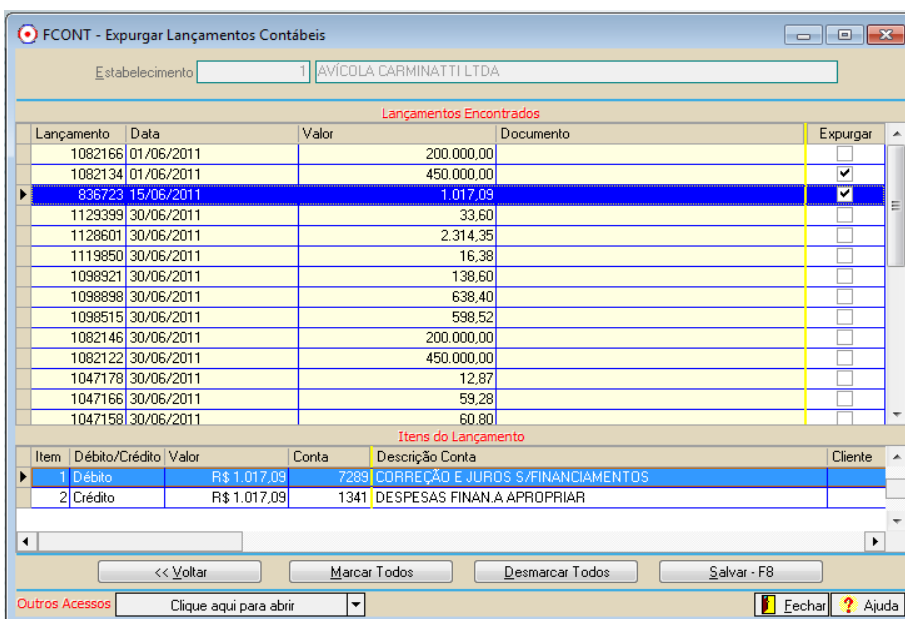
FCONT - Expurgar Lançamentos Contábeis

Estabelecimento 1 AVÍCOLA CARMINATTI LTDA

Lançamentos Encontrados

| Lançamento | Data | Valor | Documento | Expurgar |
|---|---|---|---|---|
| 1082166 | 01/06/2011 | 200.000,00 | | ☐ |
| 1082134 | 01/06/2011 | 450.000,00 | | ☑ |
| 836723 | 15/06/2011 | 1.017,09 | | ☑ |
| 1129399 | 30/06/2011 | 33,60 | | ☐ |
| 1128601 | 30/06/2011 | 2.314,35 | | ☐ |
| 1119850 | 30/06/2011 | 16,38 | | ☐ |
| 1098921 | 30/06/2011 | 138,60 | | ☐ |
| 1098898 | 30/06/2011 | 638,40 | | ☐ |
| 1098515 | 30/06/2011 | 598,52 | | ☐ |
| 1082146 | 30/06/2011 | 200.000,00 | | ☐ |
| 1082122 | 30/06/2011 | 450.000,00 | | ☐ |
| 1047178 | 30/06/2011 | 12,87 | | ☐ |
| 1047166 | 30/06/2011 | 59,28 | | ☐ |
| 1047158 | 30/06/2011 | 60,80 | | ☐ |

Itens do Lançamento

| Item | Débito/Crédito | Valor | Conta | Descrição Conta | Cliente |
|---|---|---|---|---|---|
| 1 | Débito | R$ 1.017,09 | 7289 | CORREÇÃO E JUROS S/FINANCIAMENTOS | |
| 2 | Crédito | R$ 1.017,09 | 1341 | DESPESAS FINAN.A APROPRIAR | |

<< Voltar | Marcar Todos | Desmarcar Todos | Salvar - F8

Outros Acessos | Clique aqui para abrir | Fechar | Ajuda